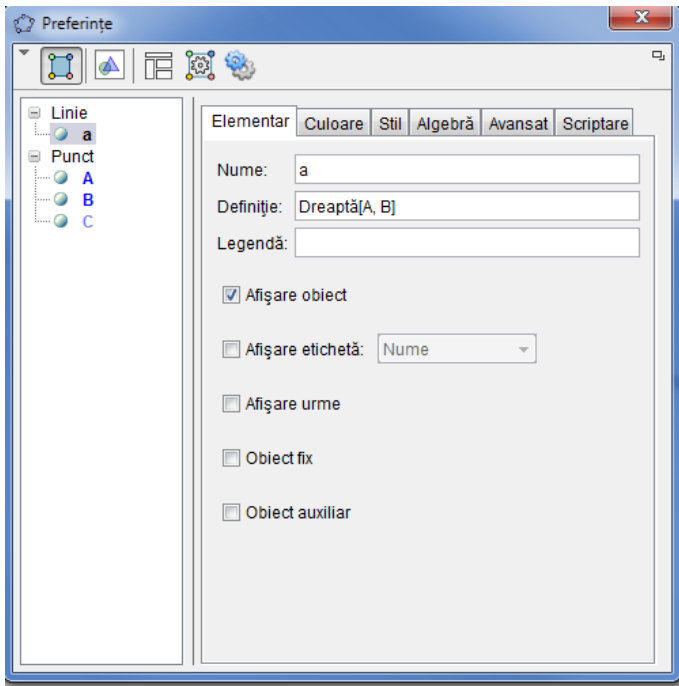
Preferințe

Linie
a
Punct
A
B
C

Elementar | Culoare | Stil | Algebră | Avansat | Scriptare

Nume: a
Definiție: Dreaptă[A, B]
Legendă:

Afişare obiect

Afişare etichetă: Nume

Afişare urme

Obiect fix

Obiect auxiliar